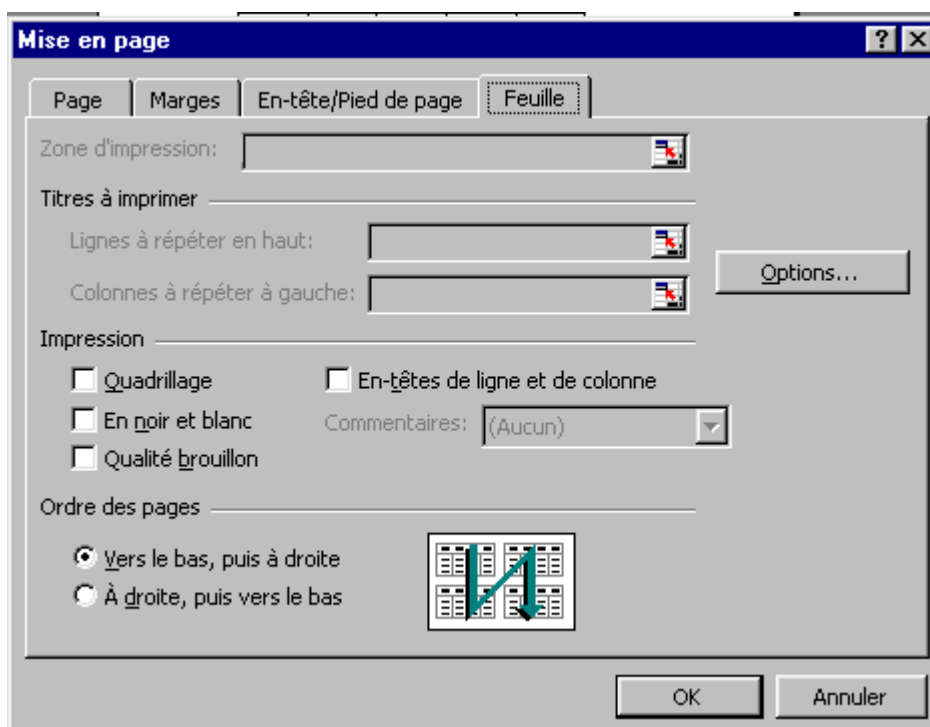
Mise en page

?

Page

Marges

En-tête/Pied de page

Feuille

Zone d'impression:

Titres à imprimer

Lignes à répéter en haut:

Colonnes à répéter à gauche:

Options...

Impression

Quadrillage

En-têtes de ligne et de colonne

En noir et blanc

Commentaires:

(Aucun)

Qualité brouillon

Ordre des pages

Vers le bas, puis à droite

À droite, puis vers le bas

OK

Annuler